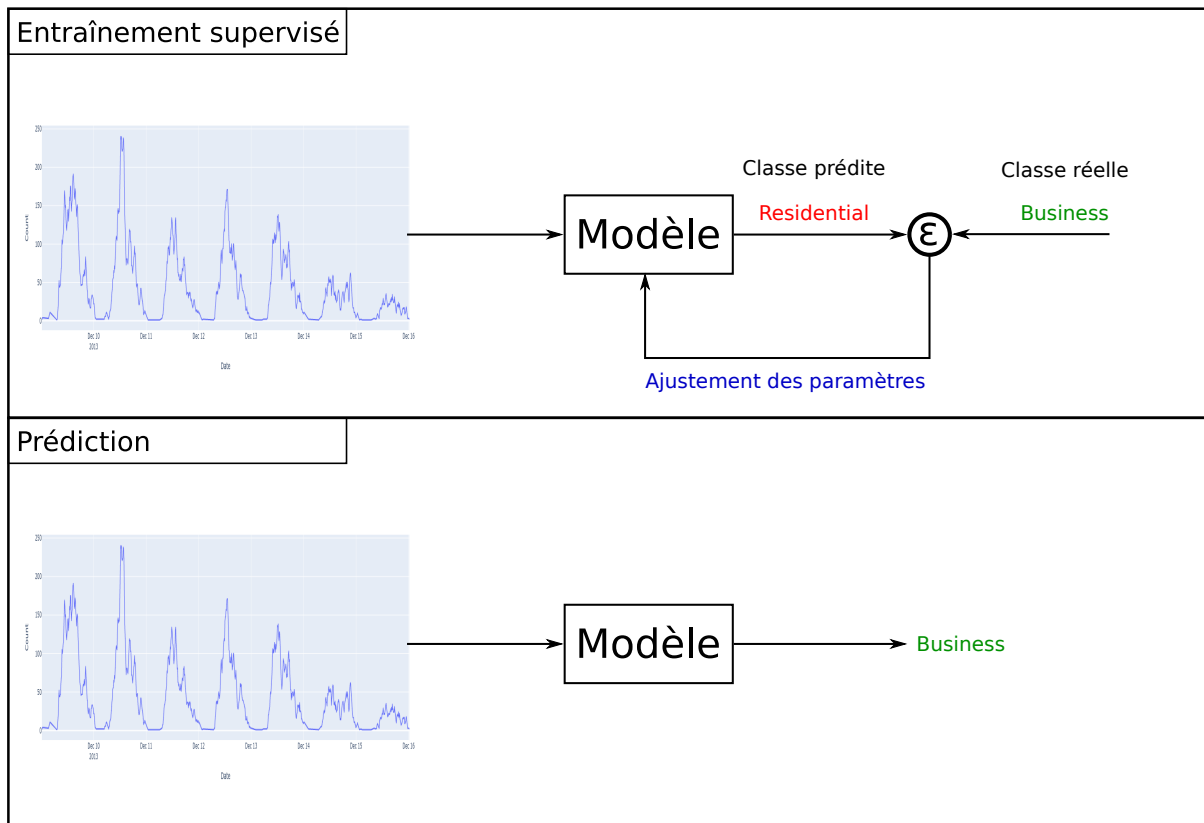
Entraînement supervisé

250
200
150
100
50
0
Count
Dec 10
2013
Dec 11
Dec 12
Dec 13
Dec 14
Dec 15
Dec 16
Date

Classe prédite

Classe réelle

Modèle

Residential

$\varepsilon$

Business

Ajustement des paramètres

Prédiction

250
200
150
100
50
0
Count
Dec 10
2013
Dec 11
Dec 12
Dec 13
Dec 14
Dec 15
Dec 16
Date

Modèle

Business